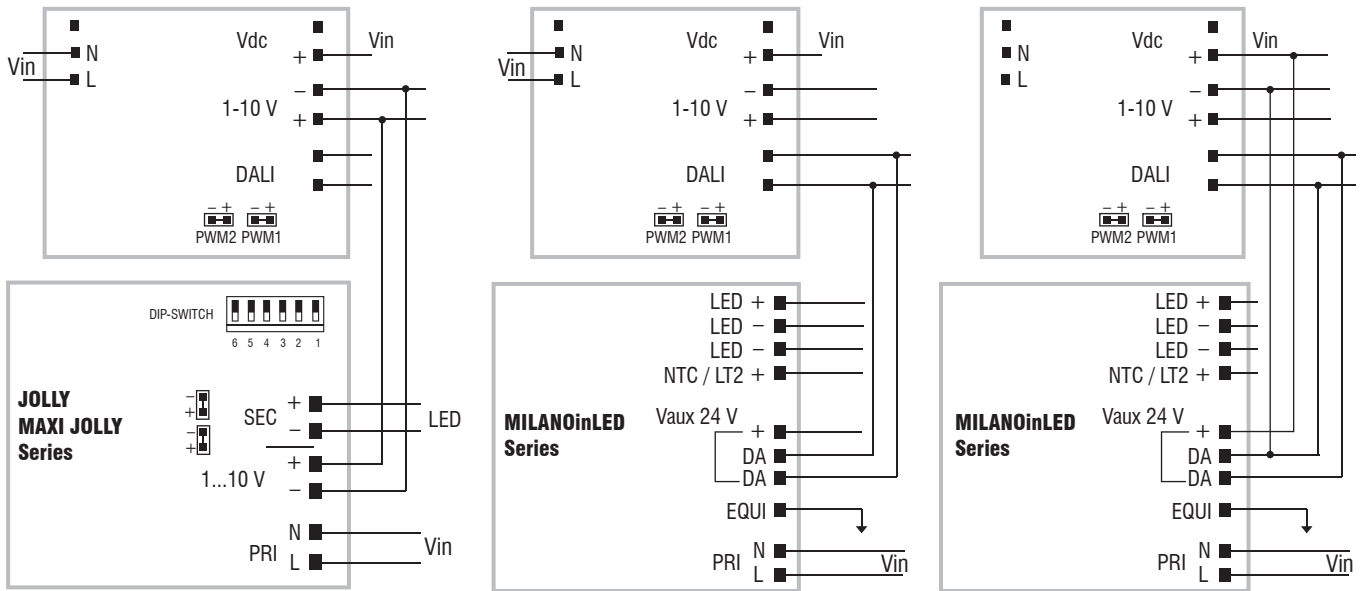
Vin
N
L
Vdc
+
Vin
−
1-10 V
+
DALI
− + − +
PWM2 PWM1

DIP-SWITCH
6 5 4 3 2 1
JOLLY
MAXI JOLLY
Series
−
+
−
+
SEC
+
−
LED
+
1...10 V
−
PRI
N
L
Vin

Vin
N
L
Vdc
+
Vin
−
1-10 V
+
DALI
− + − +
PWM2 PWM1

LED +
LED −
LED −
NTC / LT2 +
MILANOinLED
Series
Vaux 24 V
+
DA
DA
EQUI
PRI
N
L
Vin

N
L
Vdc
+
Vin
−
1-10 V
+
DALI
− + − +
PWM2 PWM1

LED +
LED −
LED −
NTC / LT2 +
MILANOinLED
Series
Vaux 24 V
+
DA
DA
EQUI
PRI
N
L
Vin